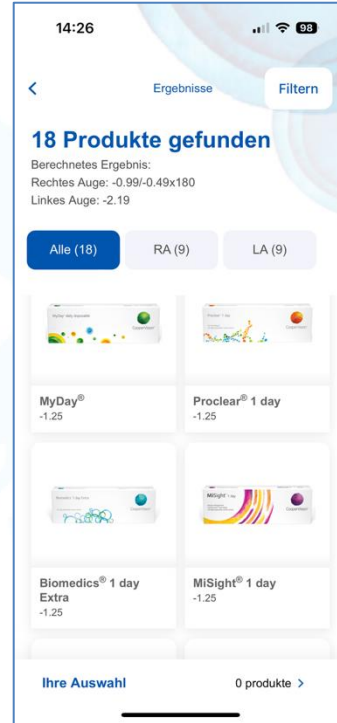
14:26

98

<

Ergebnisse

Filtern

18 Produkte gefunden

Berechnetes Ergebnis:
Rechtes Auge: -0.99/-0.49x180
Linkes Auge: -2.19

Alle (18)

RA (9)

LA (9)

MyDay®
-1.25

Proclear® 1 day
-1.25

Biomedics® 1 day Extra
-1.25

MiSight® 1 day
-1.25

Ihre Auswahl

0 produkte >